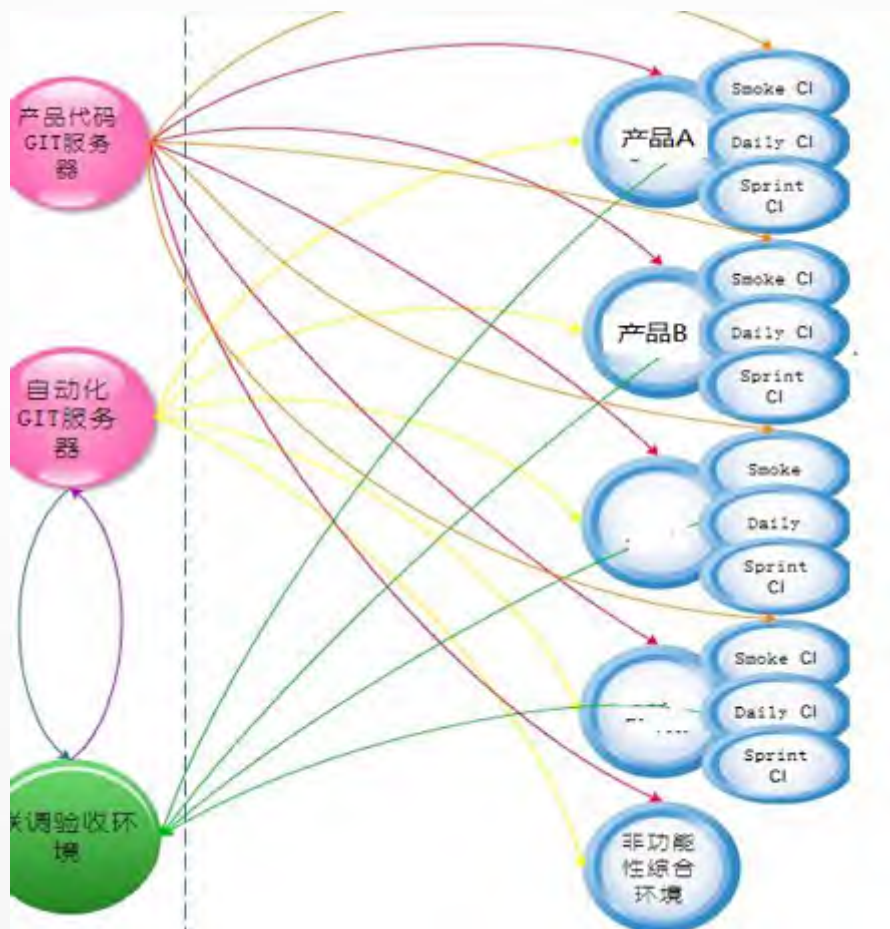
产品代码GIT服务器

自动化GIT服务器

联调验收环境

产品A

Smoke CI

Daily CI

Sprint CI

产品B

Smoke CI

Daily CI

Sprint CI

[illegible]

Smoke

Daily

Sprint CI

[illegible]

Smoke CI

Daily CI

Sprint CI

非功能性综合环境